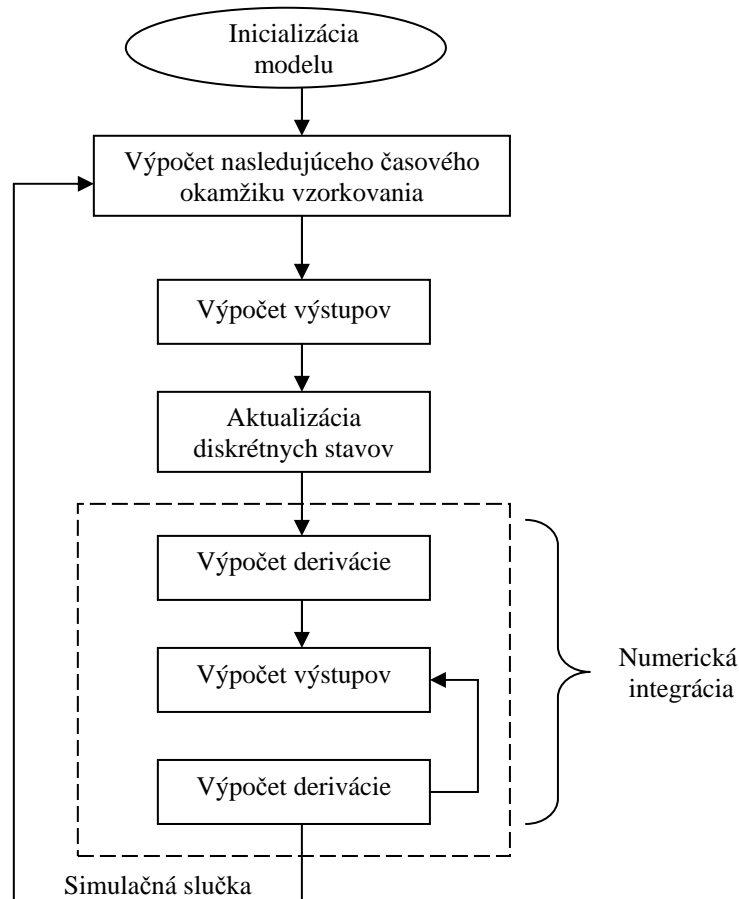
Inicializácia modelu

Výpočet nasledujúceho časového okamžiku vzorkovania

Výpočet výstupov

Aktualizácia diskrétnych stavov

Výpočet derivácie

Výpočet výstupov

Výpočet derivácie

Numerická integrácia

Simulačná slučka